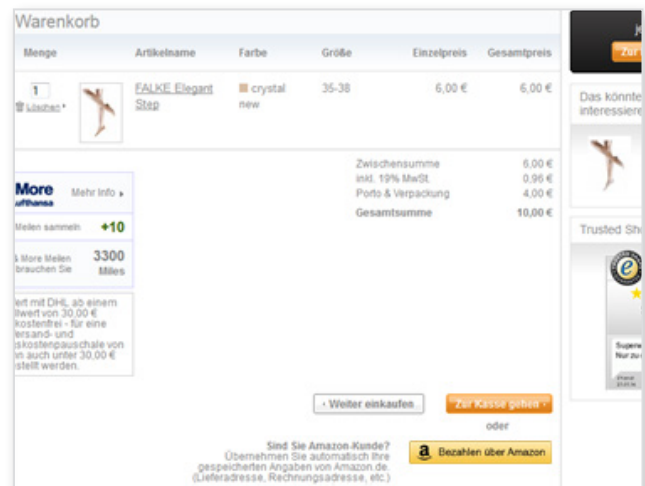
Warenkorb

| Menge | Artikelname | Farbe | Größe | Einzelpreis | Gesamtpreis |
|---|---|---|---|---|---|
| 1 Löschen | FALKE Elegant Step | crystal new | 35-38 | 6,00 € | 6,00 € |

| | |
|---|---|
| Zwischensumme | 6,00 € |
| inkl. 19% MwSt. | 0,96 € |
| Porto & Verpackung | 4,00 € |
| Gesamtsumme | 10,00 € |

More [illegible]ufthansa Mehr Info ▸

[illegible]Meilen sammeln +10

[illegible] More Meilen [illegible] brauchen Sie 3300 Miles

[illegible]ert mit DHL ab einem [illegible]lwert von 30,00 € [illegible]kostenfrei - für eine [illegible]ersand- und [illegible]skostenpauschale von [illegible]n auch unter 30,00 € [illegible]stellt werden.

‹ Weiter einkaufen

Zur Kasse gehen ›

oder

Sind Sie Amazon-Kunde? Übernehmen Sie automatisch Ihre gespeicherten Angaben von Amazon.de. (Lieferadresse, Rechnungsadresse, etc.)

Bezahlen über Amazon

J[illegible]

Zur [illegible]

Das könnte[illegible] interessiere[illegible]

Trusted Sh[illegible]

Super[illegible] Nur zu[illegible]

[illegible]